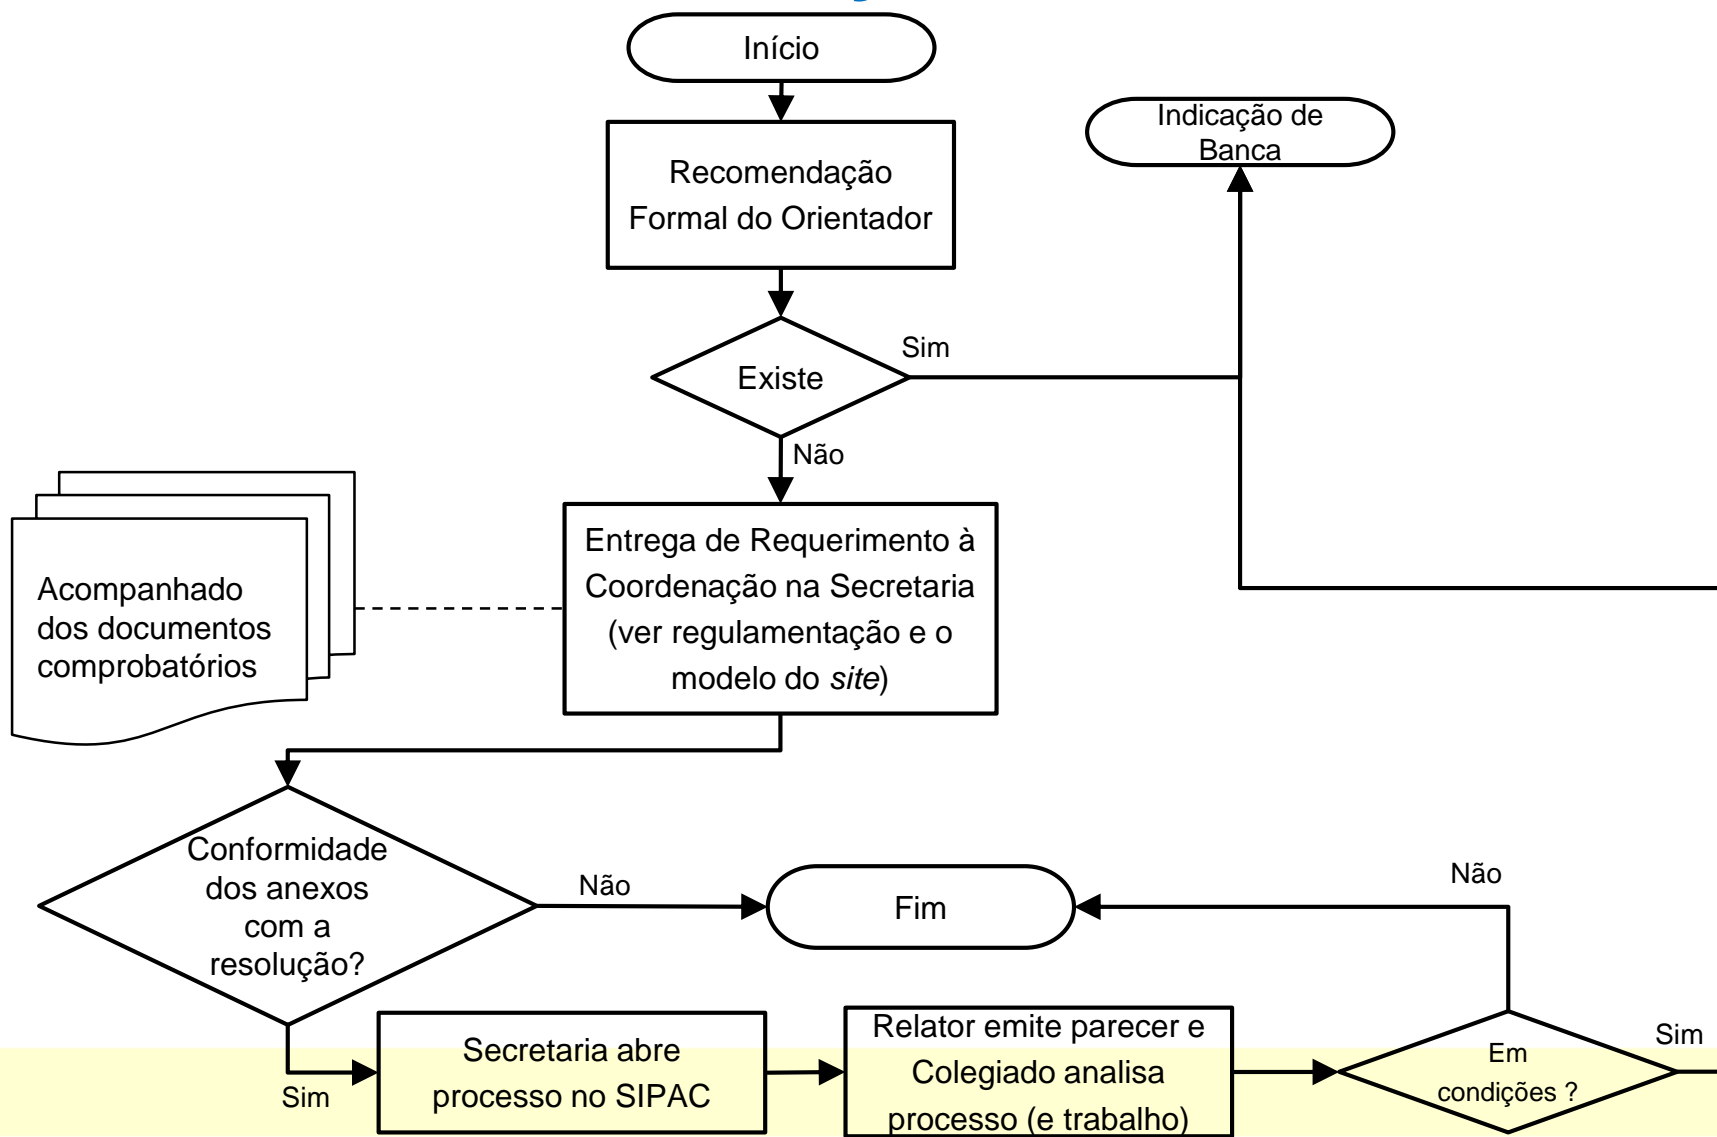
Início

Recomendação Formal do Orientador

Indicação de Banca

Existe

Sim

Não

Acompanhado dos documentos comprobatórios

Entrega de Requerimento à Coordenação na Secretaria (ver regulamentação e o modelo do *site*)

Conformidade dos anexos com a resolução?

Não

Fim

Não

Sim

Secretaria abre processo no SIPAC

Relator emite parecer e Colegiado analisa processo (e trabalho)

Em condições ?

Sim